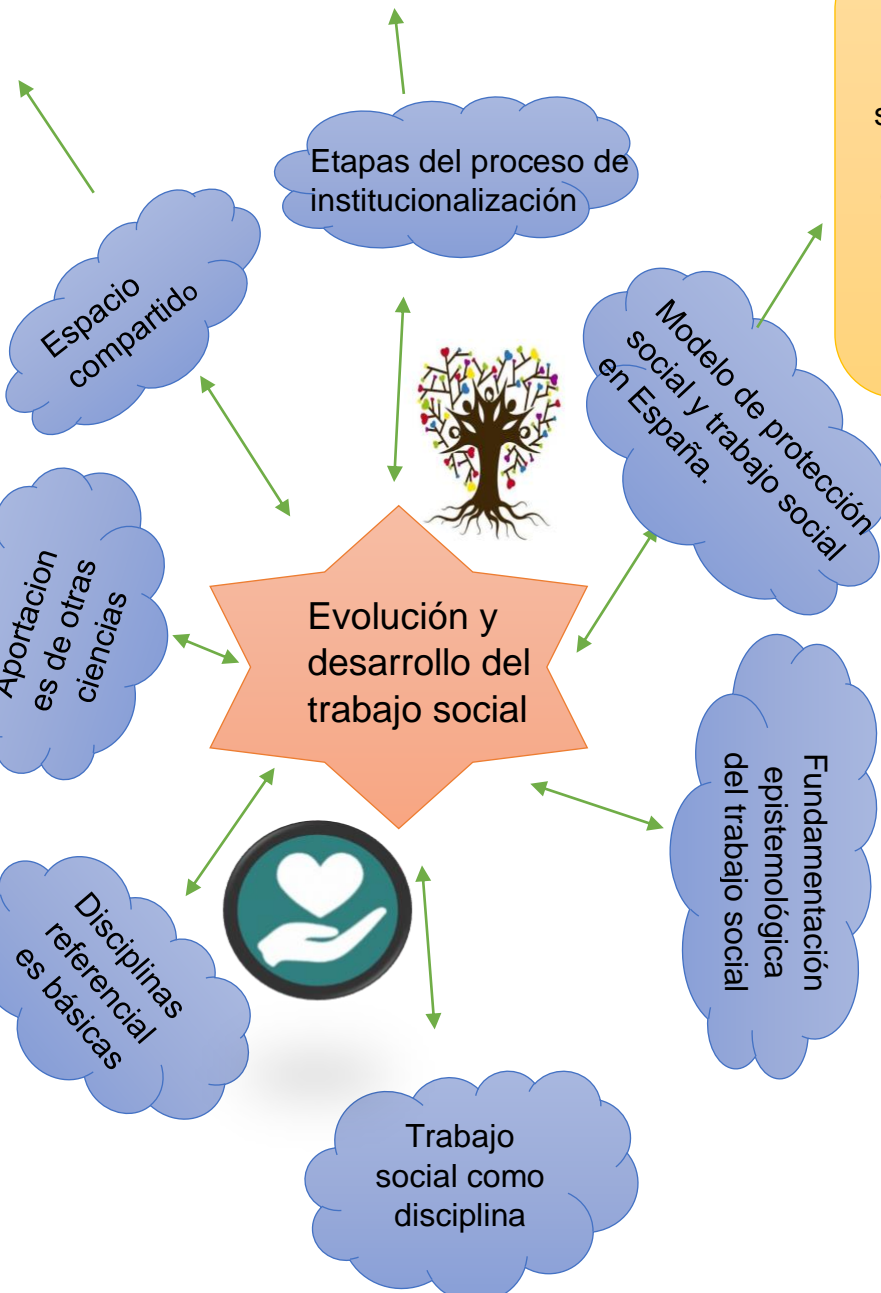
s

Etapas del proceso de institucionalización

Espacio compartido

Modelo de protección social y trabajo social en España.

Aportaciones de otras ciencias

Evolución y desarrollo del trabajo social

Fundamentación epistemológica del trabajo social

Disciplinas referenciales básicas

Trabajo social como disciplina